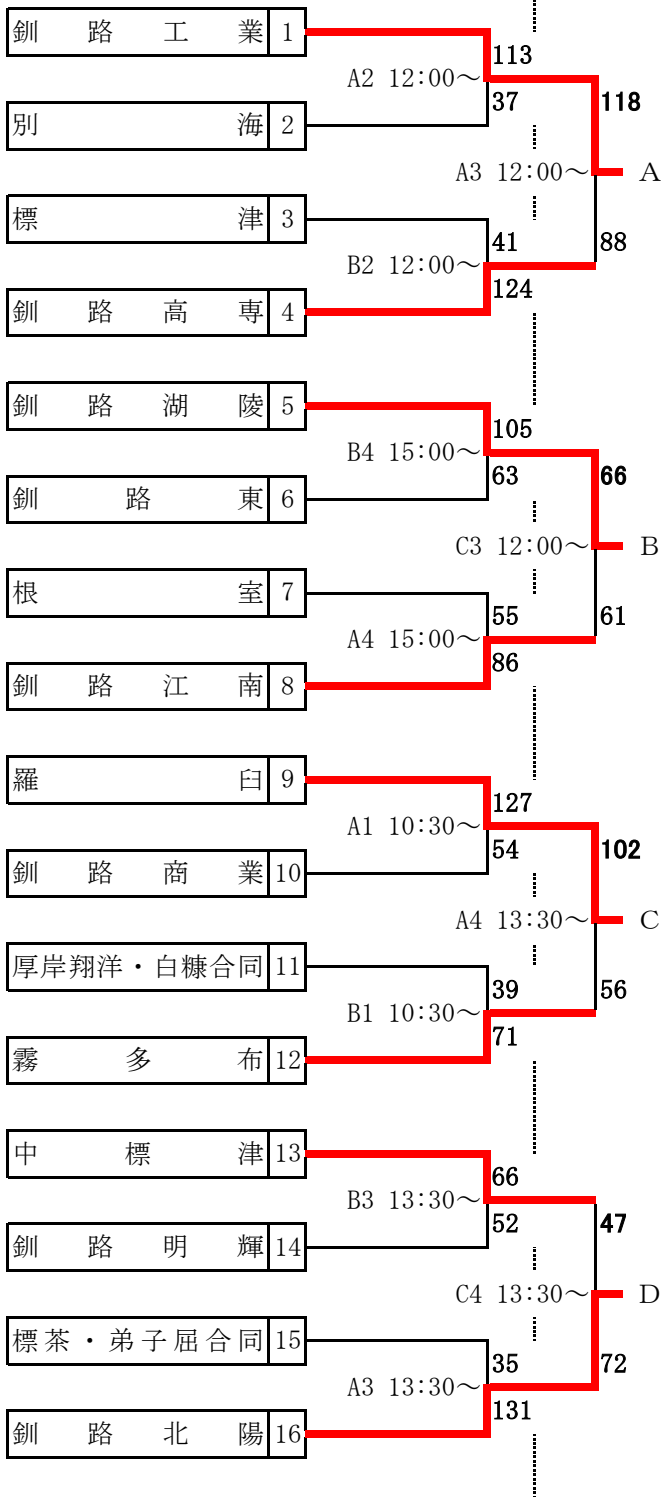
釧路工業 1
別海 2
A2 12:00～
113
37
118
A3 12:00～
A
標津 3
釧路高専 4
B2 12:00～
41
124
88
釧路湖陵 5
釧路東 6
B4 15:00～
105
63
66
C3 12:00～
B
根室 7
釧路江南 8
A4 15:00～
55
86
61
羅臼 9
釧路商業 10
A1 10:30～
127
54
102
A4 13:30～
C
厚岸翔洋・白糠合同 11
霧多布 12
B1 10:30～
39
71
56
中標津 13
釧路明輝 14
B3 13:30～
66
52
47
C4 13:30～
D
標茶・弟子屈合同 15
釧路北陽 16
A3 13:30～
35
131
72